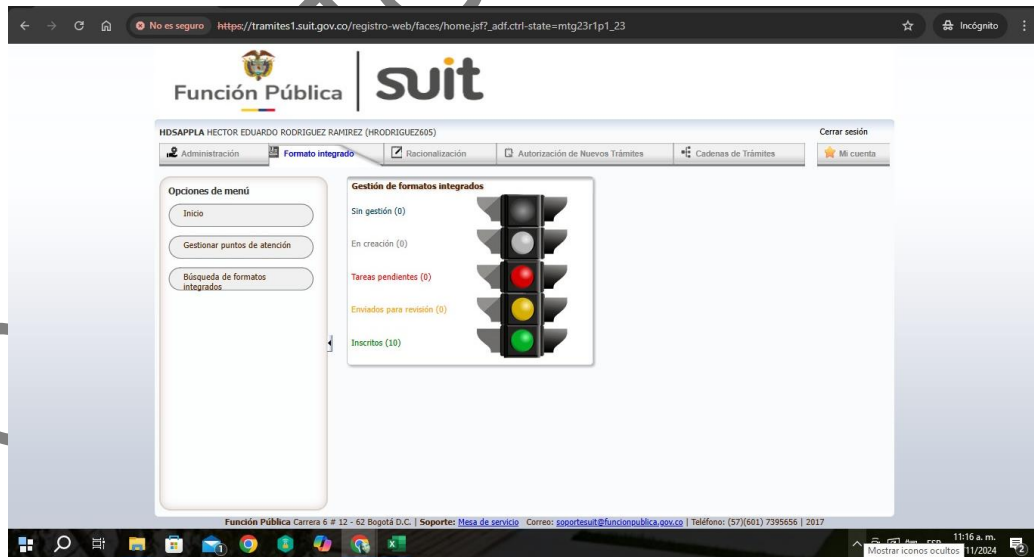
No es seguro https://tramites1.suit.gov.co/registro-web/faces/home.jsf?_adf.ctrl-state=mtg23r1p1_23

Incógnito

Función Pública | suit

HDSAPPLA HECTOR EDUARDO RODRIGUEZ RAMIREZ (HRODRIGUEZ605)

Cerrar sesión

Administración | Formato integrado | Racionalización | Autorización de Nuevos Trámites | Cadenas de Trámites | Mi cuenta

Opciones de menú

Inicio

Gestionar puntos de atención

Búsqueda de formatos integrados

Gestión de formatos integrados

Sin gestión (0)

En creación (0)

Tareas pendientes (0)

Enviados para revisión (0)

Inscritos (10)

Función Pública Carrera 6 # 12 - 62 Bogotá D.C. | Soporte: Mesa de servicio Correo: soportesuit@funcionpublica.gov.co | Teléfono: (57)(601) 7395656 | 2017

11:16 a. m.
Mostrar iconos ocultos 11/2024